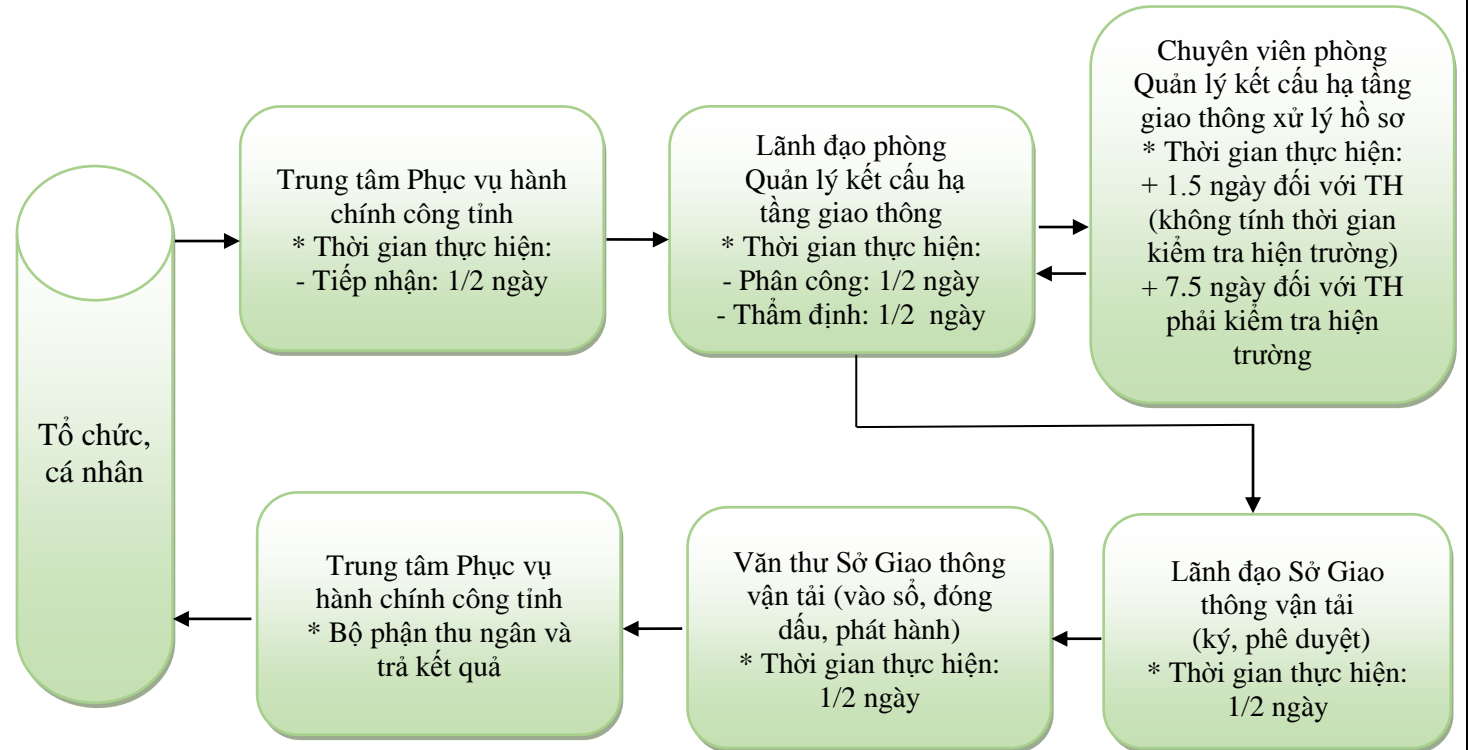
Tổ chức, cá nhân

Trung tâm Phục vụ hành chính công tỉnh
* Thời gian thực hiện:
- Tiếp nhận: 1/2 ngày

Lãnh đạo phòng Quản lý kết cấu hạ tầng giao thông
* Thời gian thực hiện:
- Phân công: 1/2 ngày
- Thẩm định: 1/2 ngày

Chuyên viên phòng Quản lý kết cấu hạ tầng giao thông xử lý hồ sơ
* Thời gian thực hiện:
+ 1.5 ngày đối với TH (không tính thời gian kiểm tra hiện trường)
+ 7.5 ngày đối với TH phải kiểm tra hiện trường

Lãnh đạo Sở Giao thông vận tải (ký, phê duyệt)
* Thời gian thực hiện: 1/2 ngày

Văn thư Sở Giao thông vận tải (vào sổ, đóng dấu, phát hành)
* Thời gian thực hiện: 1/2 ngày

Trung tâm Phục vụ hành chính công tỉnh
* Bộ phận thu ngân và trả kết quả